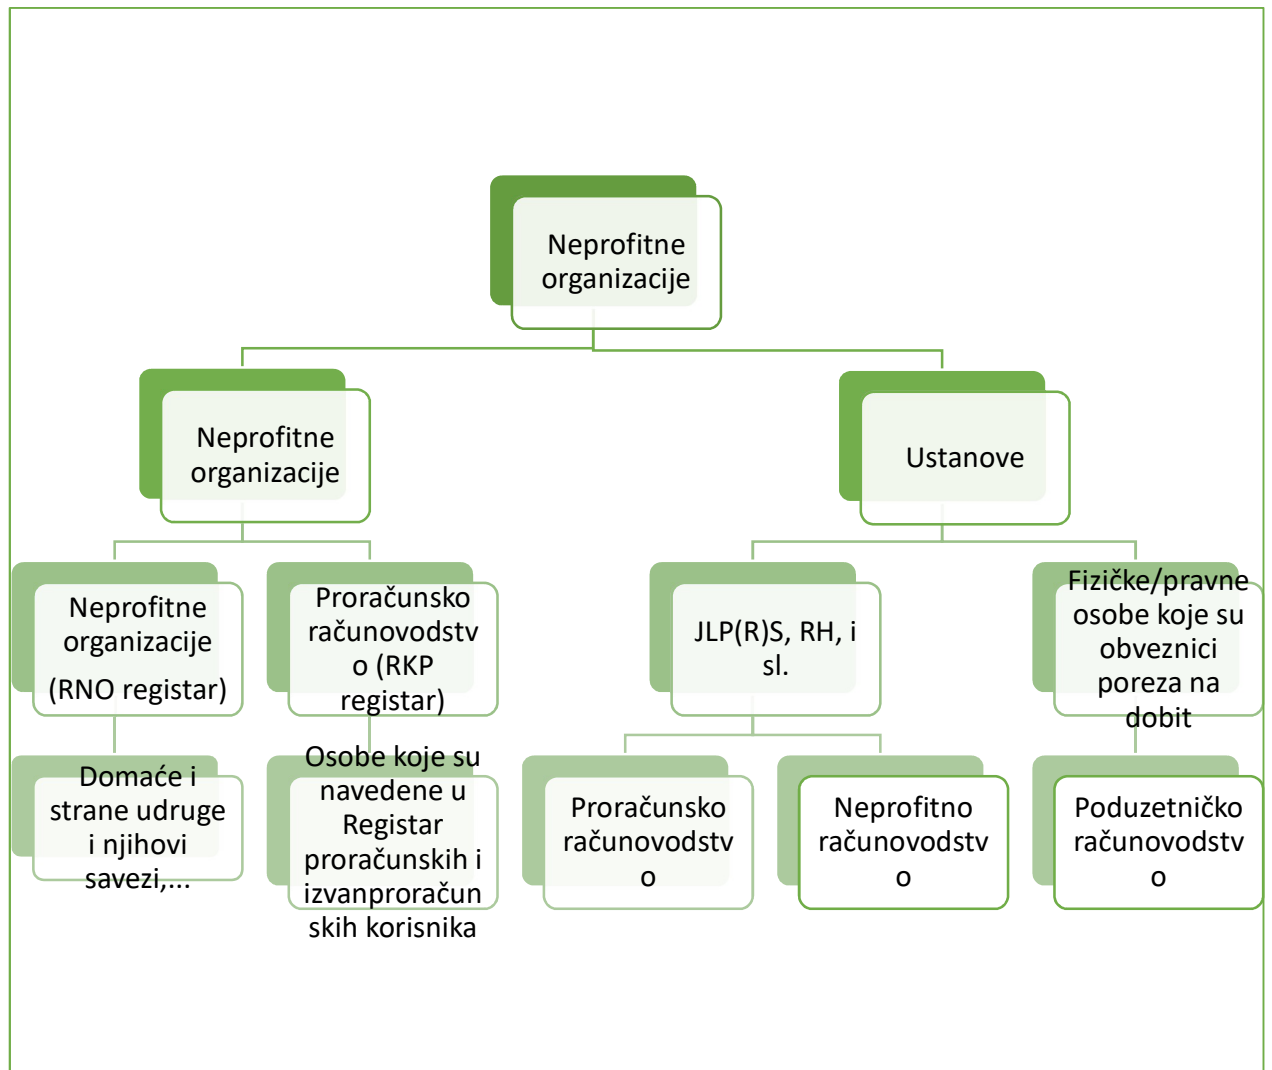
Neprofitne organizacije

Neprofitne organizacije

Ustanove

Neprofitne organizacije (RNO registar)

Proračunsko računovodstvo (RKP registar)

JLP(R)S, RH, i sl.

Fizičke/pravne osobe koje su obveznici poreza na dobit

Domaće i strane udruge i njihovi savezi,...

Osobe koje su navedene u Registar proračunskih i izvanproračunskih korisnika

Proračunsko računovodstvo

Neprofitno računovodstvo

Poduzetničko računovodstvo